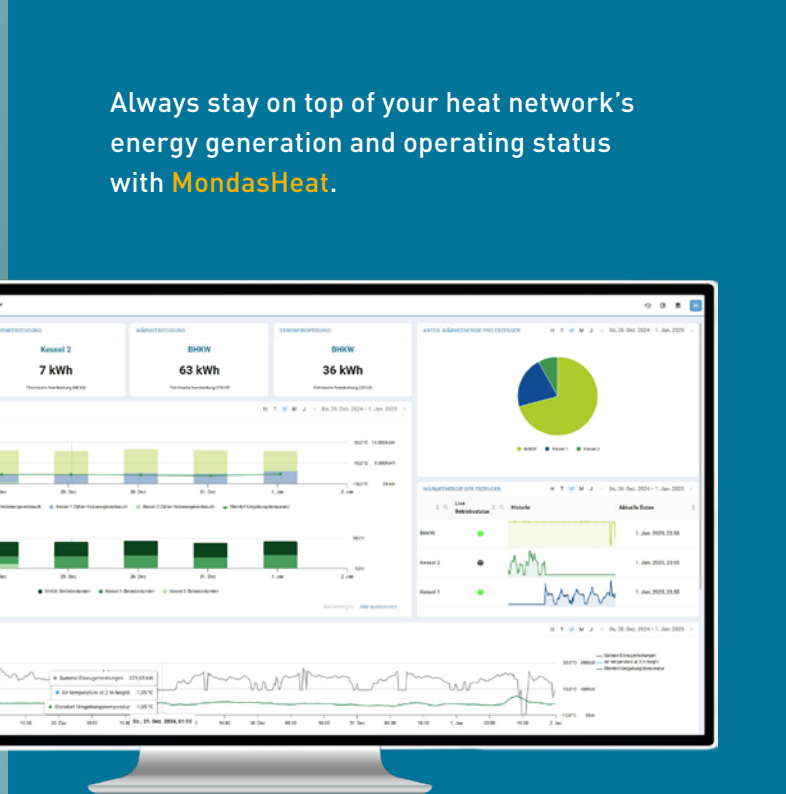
Always stay on top of your heat network's energy generation and operating status with MondasHeat.

Kessel 2

7 kWh

BHKW

63 kWh

BHKW

36 kWh

H T W M J

Do, 26. Dez. 2024 – 1. Jan. 2025

29. Dez

30. Dez

31. Dez

1. Jan

2. Jan

BHKW

Kessel 1

Kessel 2

Live Betriebsstatus

Historie

Aktuelle Daten

BHKW

1. Jan. 2025, 23:55

Kessel 2

1. Jan. 2025, 23:55

Kessel 1

1. Jan. 2025, 23:55

Air temperature at 2 m height

Standort Umgebungstemperatur

Do., 26. Dez. 2024, 01:00